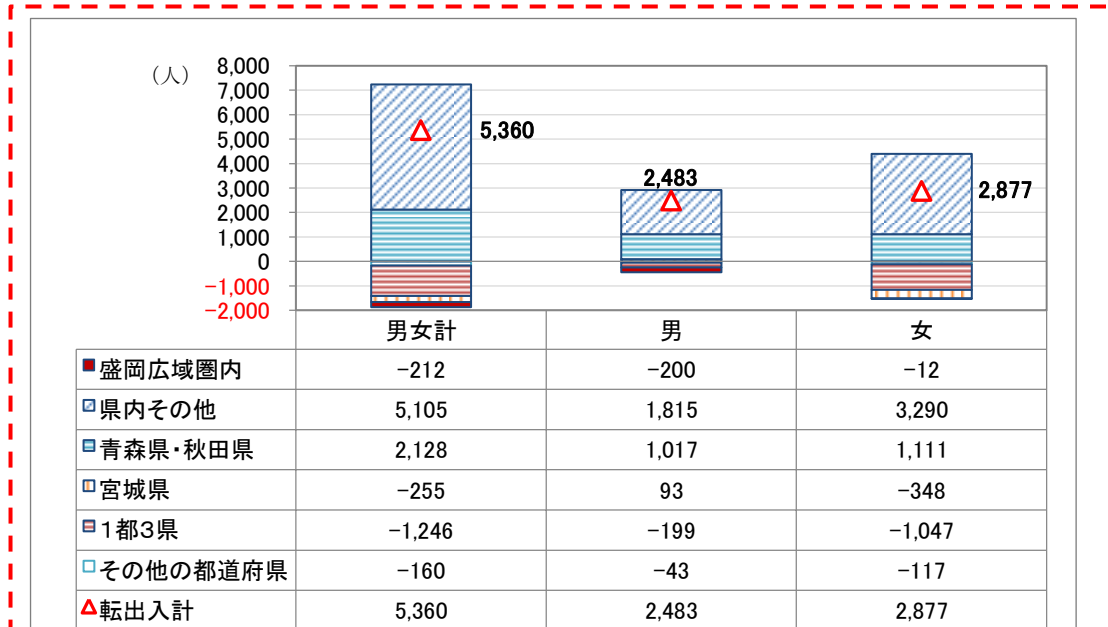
（人）
8,000
7,000
6,000
5,000
4,000
3,000
2,000
1,000
0
-1,000
-2,000

5,360
2,483
2,877

|  | 男女計 | 男 | 女 |
|---|---|---|---|
| 盛岡広域圏内 | -212 | -200 | -12 |
| 県内その他 | 5,105 | 1,815 | 3,290 |
| 青森県・秋田県 | 2,128 | 1,017 | 1,111 |
| 宮城県 | -255 | 93 | -348 |
| 1都3県 | -1,246 | -199 | -1,047 |
| その他の都道府県 | -160 | -43 | -117 |
| 転出入計 | 5,360 | 2,483 | 2,877 |